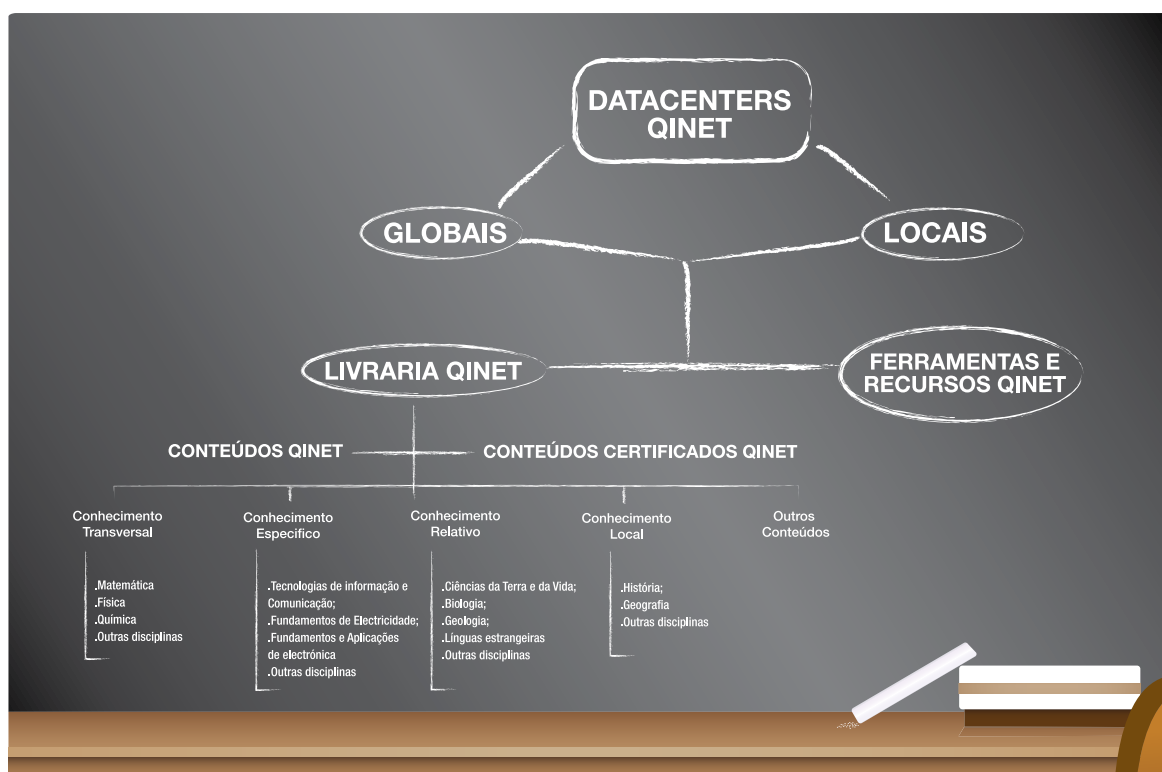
DATACENTERS QINET

GLOBAIS

LOCAIS

LIVRARIA QINET

FERRAMENTAS E RECURSOS QINET

CONTEÚDOS QINET

CONTEÚDOS CERTIFICADOS QINET

Conhecimento Transversal

.Matemática
.Física
.Química
.Outras disciplinas

Conhecimento Especifico

.Tecnologias de informação e Comunicação;
.Fundamentos de Electricidade;
.Fundamentos e Aplicações de electrónica
.Outras disciplinas

Conhecimento Relativo

.Ciências da Terra e da Vida;
.Biologia;
.Geologia;
.Línguas estrangeiras
.Outras disciplinas

Conhecimento Local

.História;
.Geografia
.Outras disciplinas

Outros Conteúdos